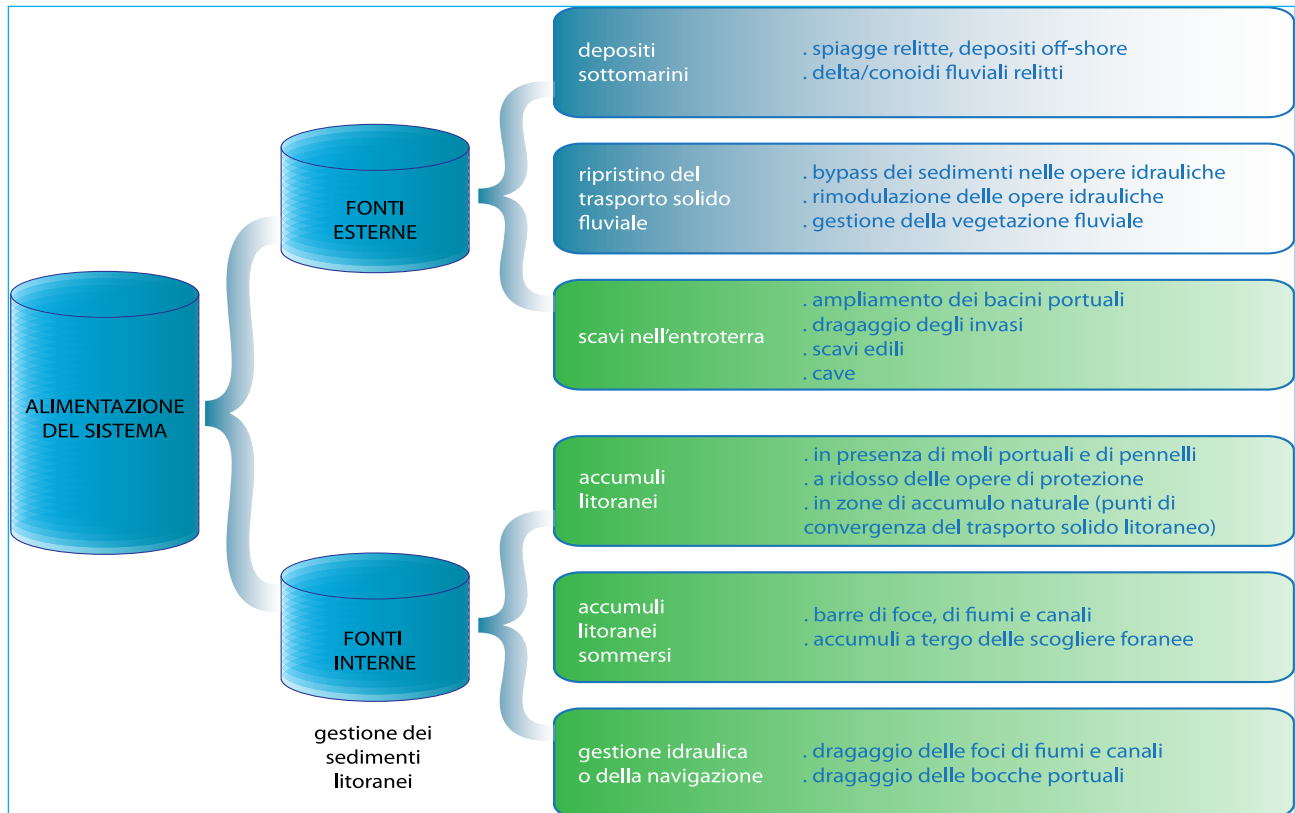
ALIMENTAZIONE DEL SISTEMA

FONTI ESTERNE

depositi sottomarini
. spiagge relitte, depositi off-shore
. delta/conoidi fluviali relitti

ripristino del trasporto solido fluviale
. bypass dei sedimenti nelle opere idrauliche
. rimodulazione delle opere idrauliche
. gestione della vegetazione fluviale

scavi nell'entroterra
. ampliamento dei bacini portuali
. dragaggio degli invasi
. scavi edili
. cave

FONTI INTERNE

gestione dei sedimenti litoranei

accumuli litoranei
. in presenza di moli portuali e di pennelli
. a ridosso delle opere di protezione
. in zone di accumulo naturale (punti di convergenza del trasporto solido litoraneo)

accumuli litoranei sommersi
. barre di foce, di fiumi e canali
. accumuli a tergo delle scogliere foranee

gestione idraulica o della navigazione
. dragaggio delle foci di fiumi e canali
. dragaggio delle bocche portuali